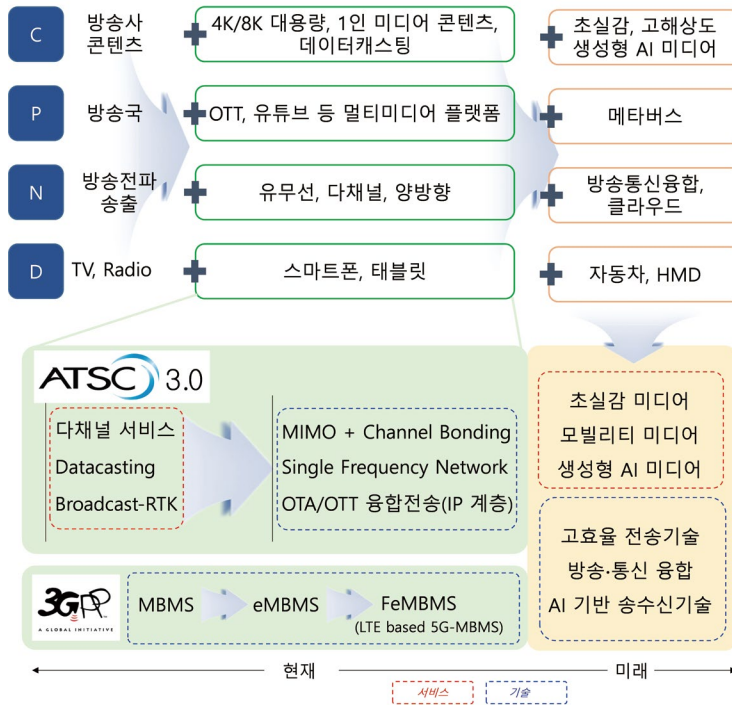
C 방송사 콘텐츠 + 4K/8K 대용량, 1인 미디어 콘텐츠, 데이터캐스팅 + 초실감, 고해상도 생성형 AI 미디어

P 방송국 + OTT, 유튜브 등 멀티미디어 플랫폼 + 메타버스

N 방송전파 송출 + 유무선, 다채널, 양방향 + 방송통신융합, 클라우드

D TV, Radio + 스마트폰, 태블릿 + 자동차, HMD

ATSC 3.0

다채널 서비스
Datacasting
Broadcast-RTK

MIMO + Channel Bonding
Single Frequency Network
OTA/OTT 융합전송(IP 계층)

초실감 미디어
모빌리티 미디어
생성형 AI 미디어

고효율 전송기술
방송·통신 융합
AI 기반 송수신기술

3GPP A GLOBAL INITIATIVE

MBMS eMBMS FeMBMS (LTE based 5G-MBMS)

현재 미래

서비스 기술